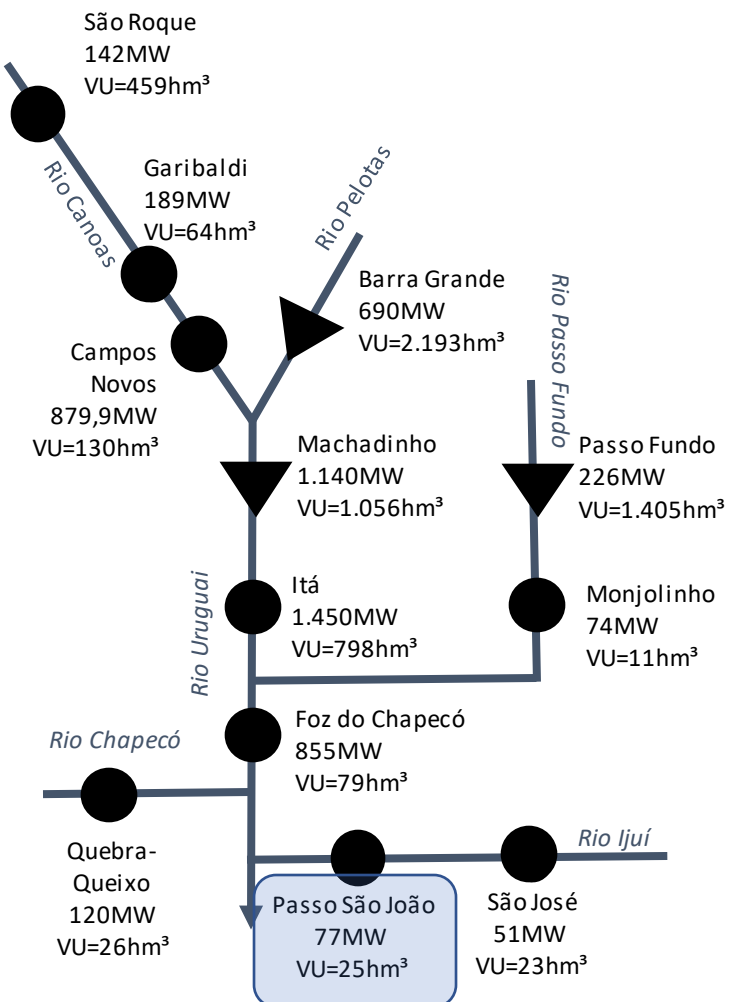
São Roque
142MW
VU=459hm³

Rio Canoas

Garibaldi
189MW
VU=64hm³

Rio Pelotas

Barra Grande
690MW
VU=2.193hm³

Rio Passo Fundo

Campos Novos
879,9MW
VU=130hm³

Machadinho
1.140MW
VU=1.056hm³

Passo Fundo
226MW
VU=1.405hm³

Rio Uruguai

Itá
1.450MW
VU=798hm³

Monjolinho
74MW
VU=11hm³

Foz do Chapecó
855MW
VU=79hm³

Rio Chapecó

Rio Ijuí

Quebra-Queixo
120MW
VU=26hm³

Passo São João
77MW
VU=25hm³

São José
51MW
VU=23hm³